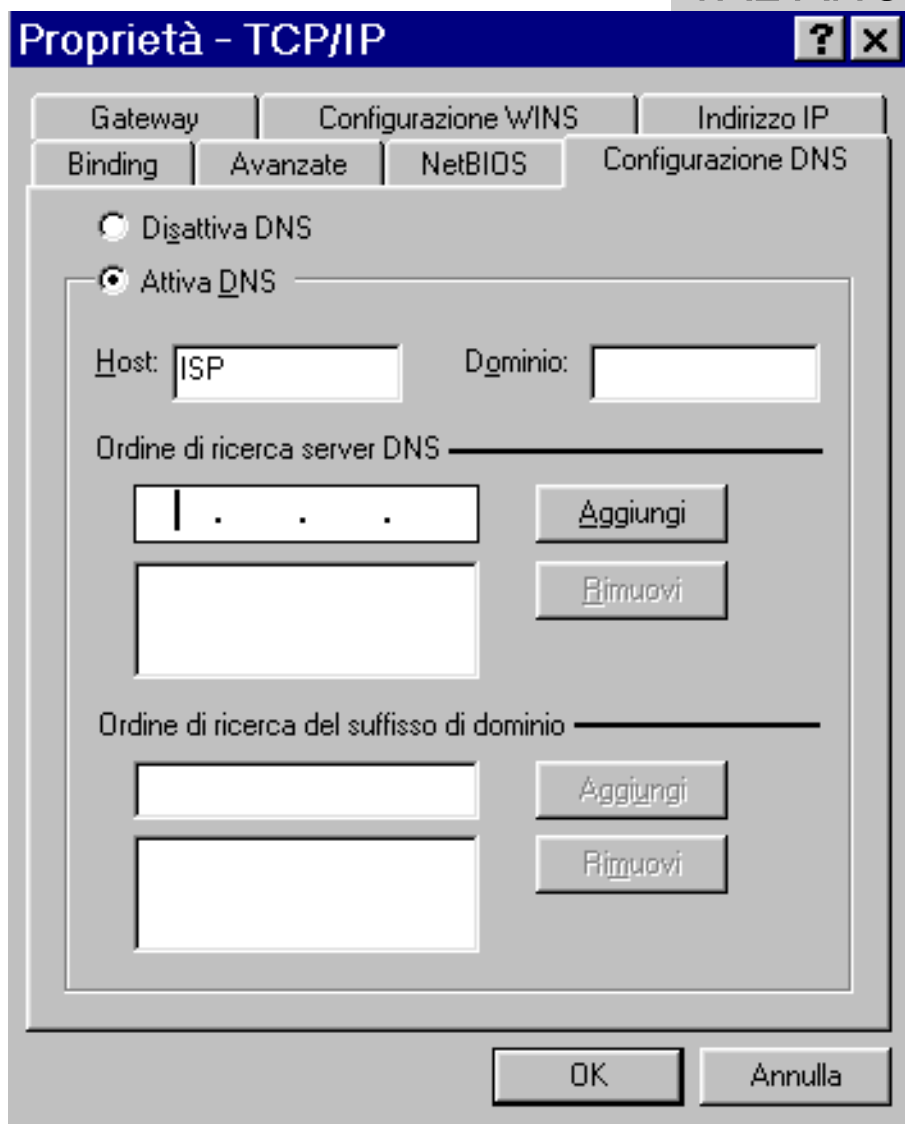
Proprietà - TCP/IP

?
×

Gateway
Configurazione WINS
Indirizzo IP
Binding
Avanzate
NetBIOS
Configurazione DNS

Disattiva DNS

Attiva DNS

Host: ISP

Dominio:

Ordine di ricerca server DNS

. . .

Aggiungi

Rimuovi

Ordine di ricerca del suffisso di dominio

Aggiungi

Rimuovi

OK

Annulla